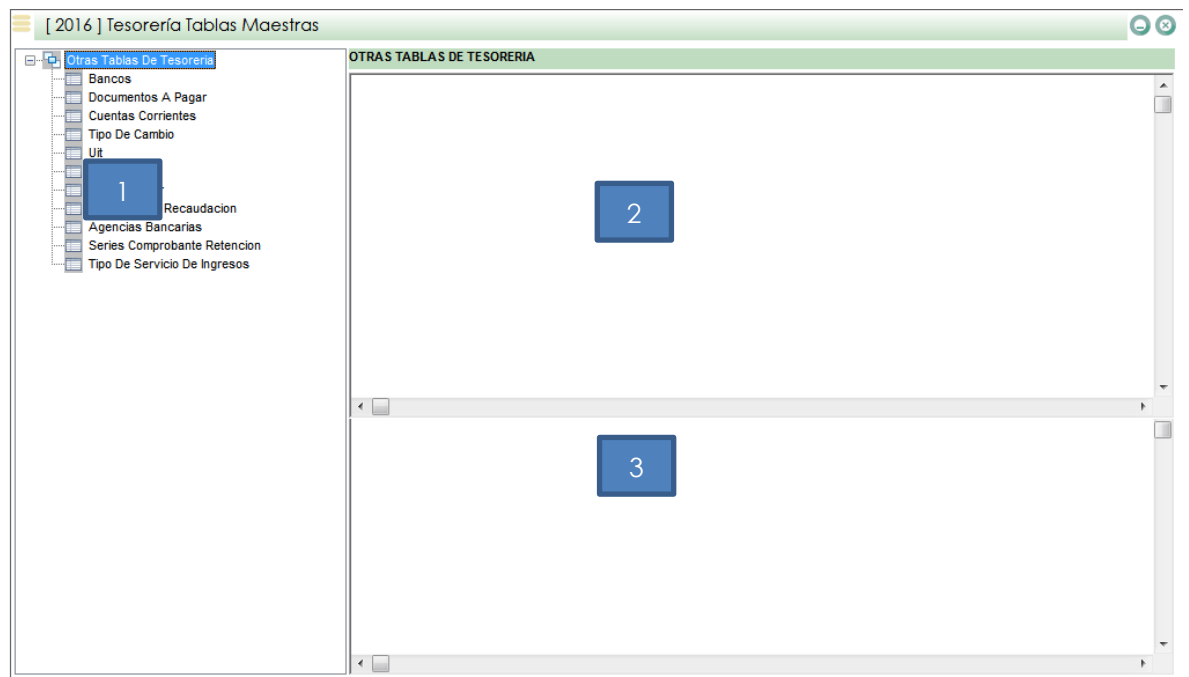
[ 2016 ] Tesorería Tablas Maestras

Otras Tablas De Tesoreria
Bancos
Documentos A Pagar
Cuentas Corrientes
Tipo De Cambio
Uit
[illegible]
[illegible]
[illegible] Recaudacion
Agencias Bancarias
Series Comprobante Retencion
Tipo De Servicio De Ingresos

1

OTRAS TABLAS DE TESORERIA

2

3